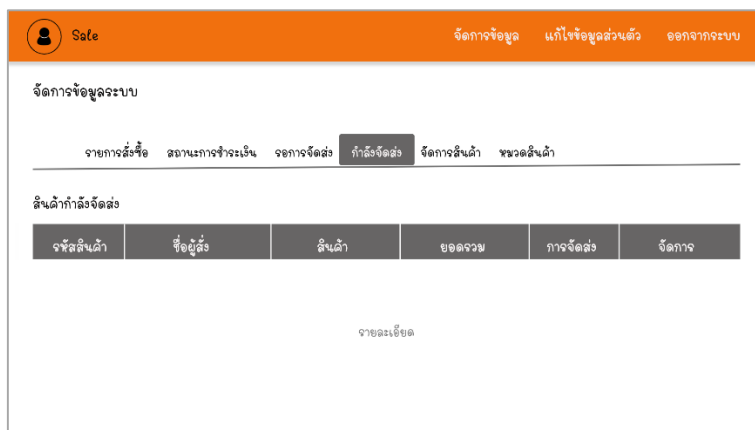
Sale

จัดการข้อมูล แก้ไขข้อมูลส่วนตัว ออกจากระบบ

จัดการข้อมูลระบบ

รายการสั่งซื้อ สถานะการชำระเงิน รอการจัดส่ง กำลังจัดส่ง จัดการสินค้า หมวดสินค้า

สินค้ากำลังจัดส่ง

| รหัสสินค้า | ชื่อผู้สั่ง | สินค้า | ยอดรวม | การจัดส่ง | จัดการ |
|---|---|---|---|---|---|

รายละเอียด